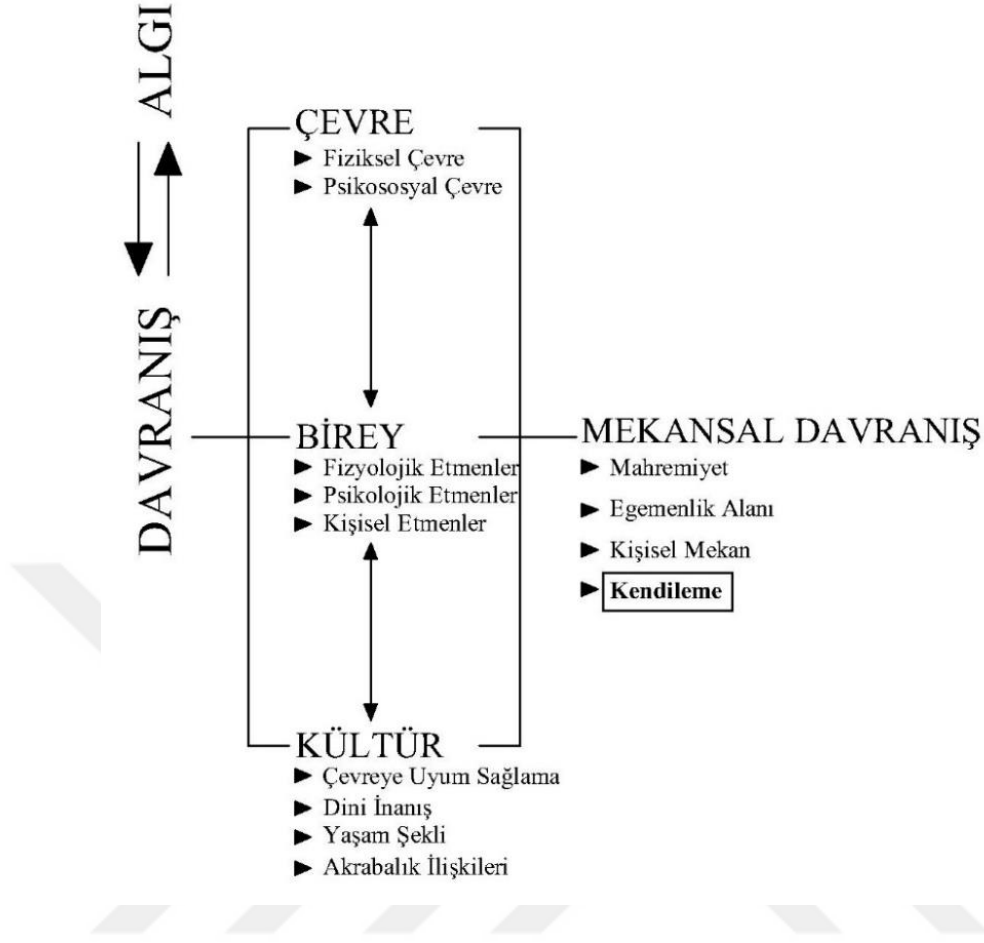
ALGI

DAVRANIŞ

ÇEVRE
► Fiziksel Çevre
► Psikososyal Çevre

BİREY
► Fizyolojik Etmenler
► Psikolojik Etmenler
► Kişisel Etmenler

MEKANSAL DAVRANIŞ
► Mahremiyet
► Egemenlik Alanı
► Kişisel Mekan
► Kendileme

KÜLTÜR
► Çevreye Uyum Sağlama
► Dini İnanış
► Yaşam Şekli
► Akrabalık İlişkileri